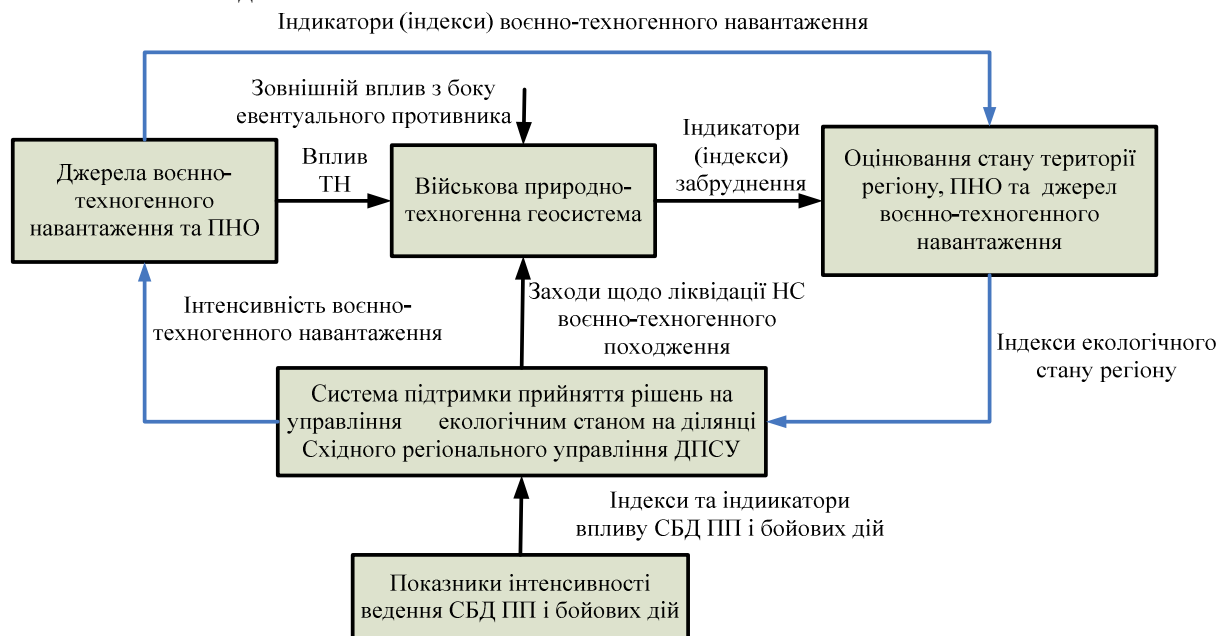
Індикатори (індекси) воєнно-техногенного навантаження

Зовнішній вплив з боку евентуального противника

Джерела воєнно-техногенного навантаження та ПНО

Вплив ТН

Військова природно-техногенна геосистема

Індикатори (індекси) забруднення

Оцінювання стану території регіону, ПНО та джерел воєнно-техногенного навантаження

Інтенсивність воєнно-техногенного навантаження

Заходи щодо ліквідації НС воєнно-техногенного походження

Індекси екологічного стану регіону

Система підтримки прийняття рішень на управління екологічним станом на ділянці Східного регіонального управління ДПСУ

Індекси та індиікатори впливу СБД ПП і бойових дій

Показники інтенсивності ведення СБД ПП і бойових дій